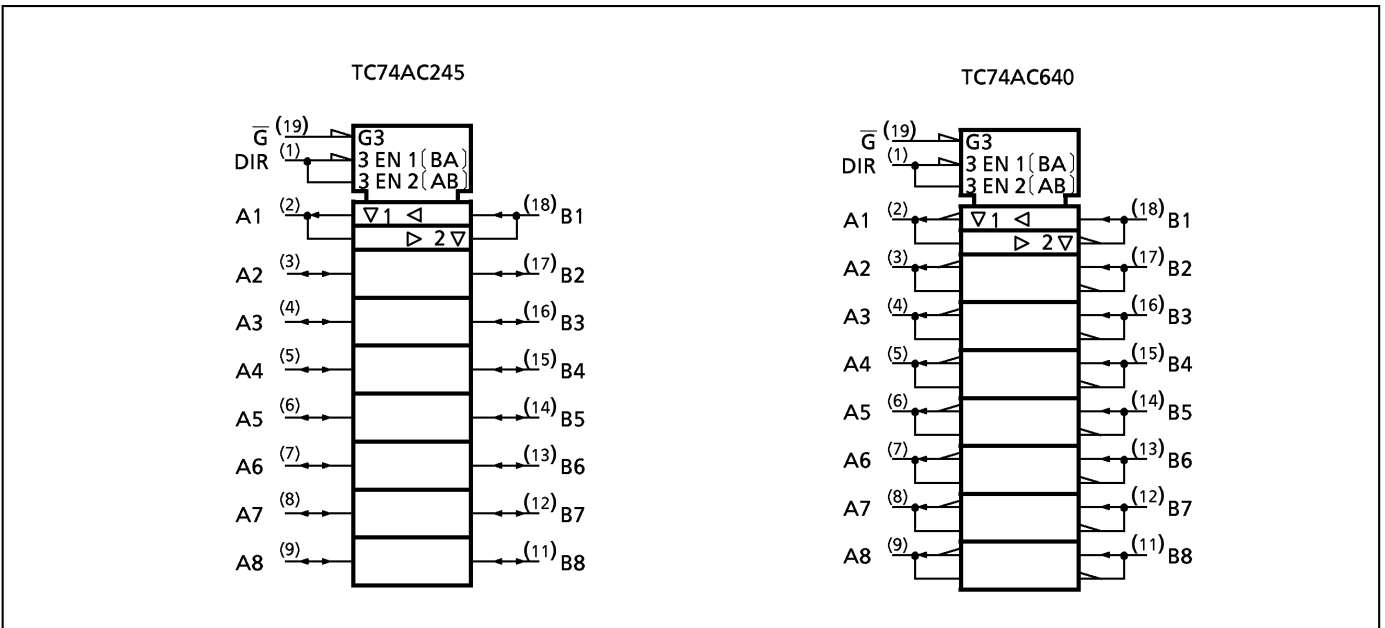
TC74AC245

$\overline{G}$ (19)
DIR (1)
G3
3 EN 1 (BA)
3 EN 2 (AB)

A1 (2)
▽1 ◁
▷ 2 ▽
(18) B1
A2 (3)
(17) B2
A3 (4)
(16) B3
A4 (5)
(15) B4
A5 (6)
(14) B5
A6 (7)
(13) B6
A7 (8)
(12) B7
A8 (9)
(11) B8

TC74AC640

$\overline{G}$ (19)
DIR (1)
G3
3 EN 1 (BA)
3 EN 2 (AB)

A1 (2)
▽1 ◁
▷ 2 ▽
(18) B1
A2 (3)
(17) B2
A3 (4)
(16) B3
A4 (5)
(15) B4
A5 (6)
(14) B5
A6 (7)
(13) B6
A7 (8)
(12) B7
A8 (9)
(11) B8